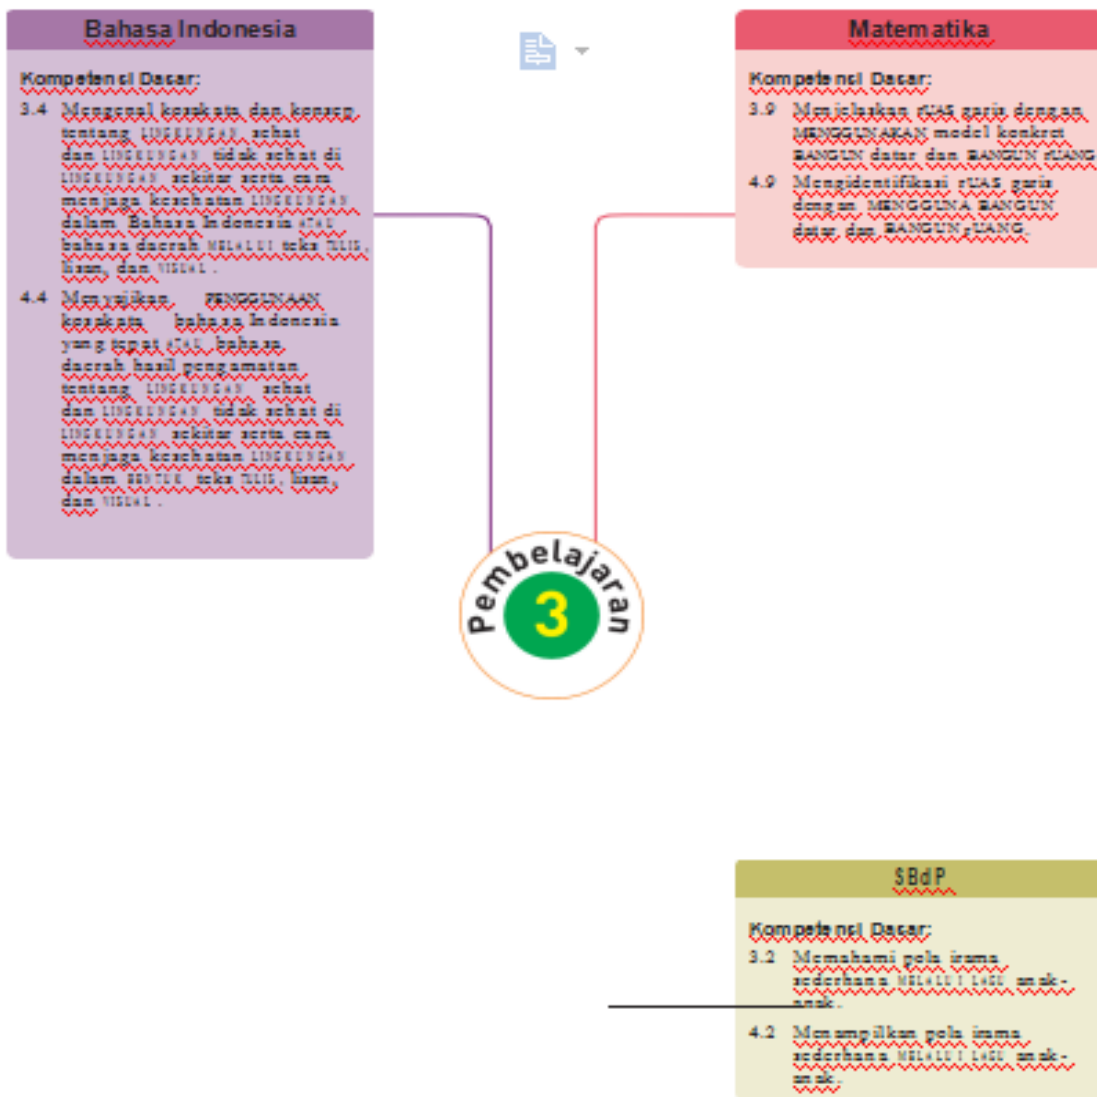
Bahasa Indonesia

Kompetensi Dasar:

3.4 Mengenal kosakata dan konsep tentang LINGKUNGAN sehat dan LINGKUNGAN tidak sehat di LINGKUNGAN sekitar serta cara menjaga kesehatan LINGKUNGAN dalam Bahasa Indonesia ATAU bahasa daerah MELALUI teks TULIS, lisan, dan VISUAL.

4.4 Menyajikan PENGGUNAAN kosakata bahasa Indonesia yang tepat ATAU bahasa daerah hasil pengamatan tentang LINGKUNGAN sehat dan LINGKUNGAN tidak sehat di LINGKUNGAN sekitar serta cara menjaga kesehatan LINGKUNGAN dalam BENTUK teks TULIS, lisan, dan VISUAL.

Matematika

Kompetensi Dasar:

3.9 Menjelaskan rUAS garis dengan MENGGUNAKAN model konkret BANGUN datar dan BANGUN rUANG

4.9 Mengidentifikasi rUAS garis dengan MENGGUNA BANGUN datar dan BANGUN rUANG.

Pembelajaran 3

SBdP

Kompetensi Dasar:

3.2 Memahami pola irama sederhana MELALUI LAGU anak-anak.

4.2 Menampilkan pola irama sederhana MELALUI LAGU anak-anak.